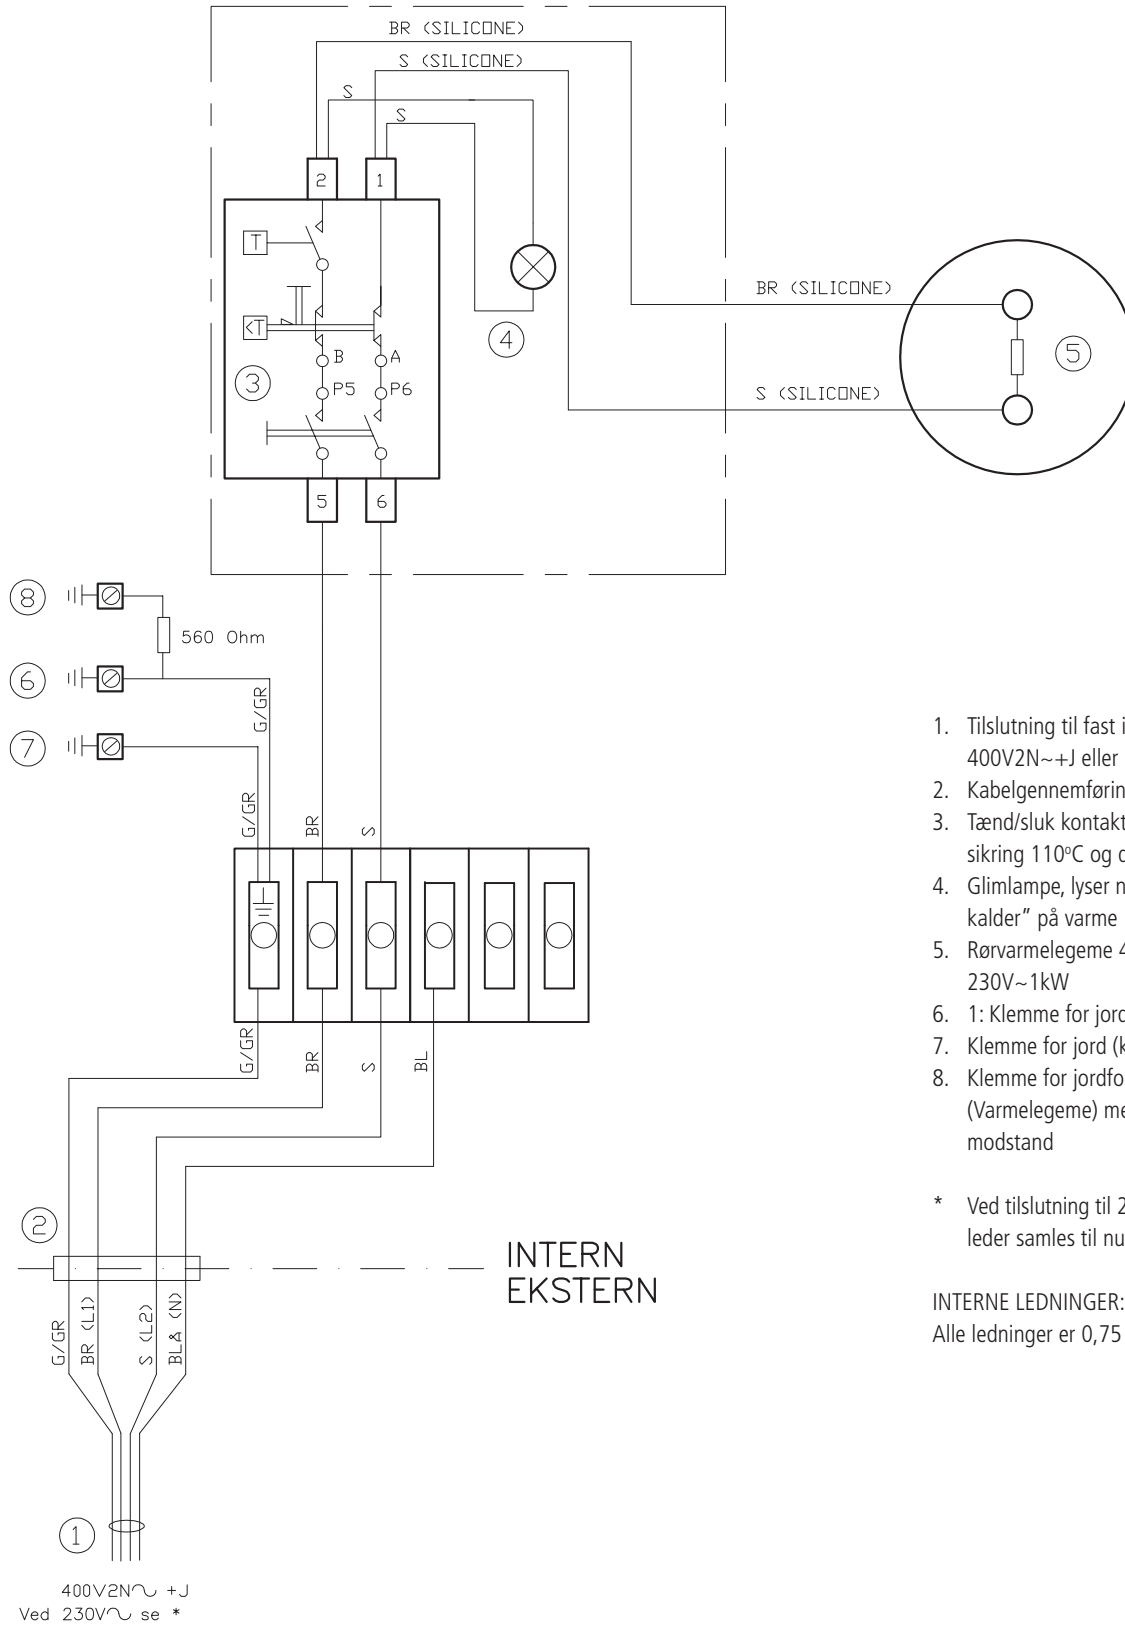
BR (SILICONE)
S (SILICONE)
S
S
2
1
T
⊲T
B
A
P5
P6
3
4
5
6
BR (SILICONE)
S (SILICONE)
5
8
6
7
560 Ohm
G/GR
G/GR
BR
S
G/GR
BR
S
BL
2
INTERN
EKSTERN
G/GR
BR (L1)
S (L2)
BLÅ (N)
1
400V2N∿ +J
Ved 230V∿ se *

1. Tilslutning til fast i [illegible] 400V2N~+J eller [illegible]
2. Kabelgennemførin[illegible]
3. Tænd/sluk kontakt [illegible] sikring 110°C og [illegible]
4. Glimlampe, lyser n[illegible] kalder" på varme
5. Rørvarmelegeme 4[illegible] 230V~1kW
6. 1: Klemme for jord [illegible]
7. Klemme for jord (k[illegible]
8. Klemme for jordfo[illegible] (Varmelegeme) me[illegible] modstand

* Ved tilslutning til 2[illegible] leder samles til nu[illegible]

INTERNE LEDNINGER:
Alle ledninger er 0,75 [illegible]